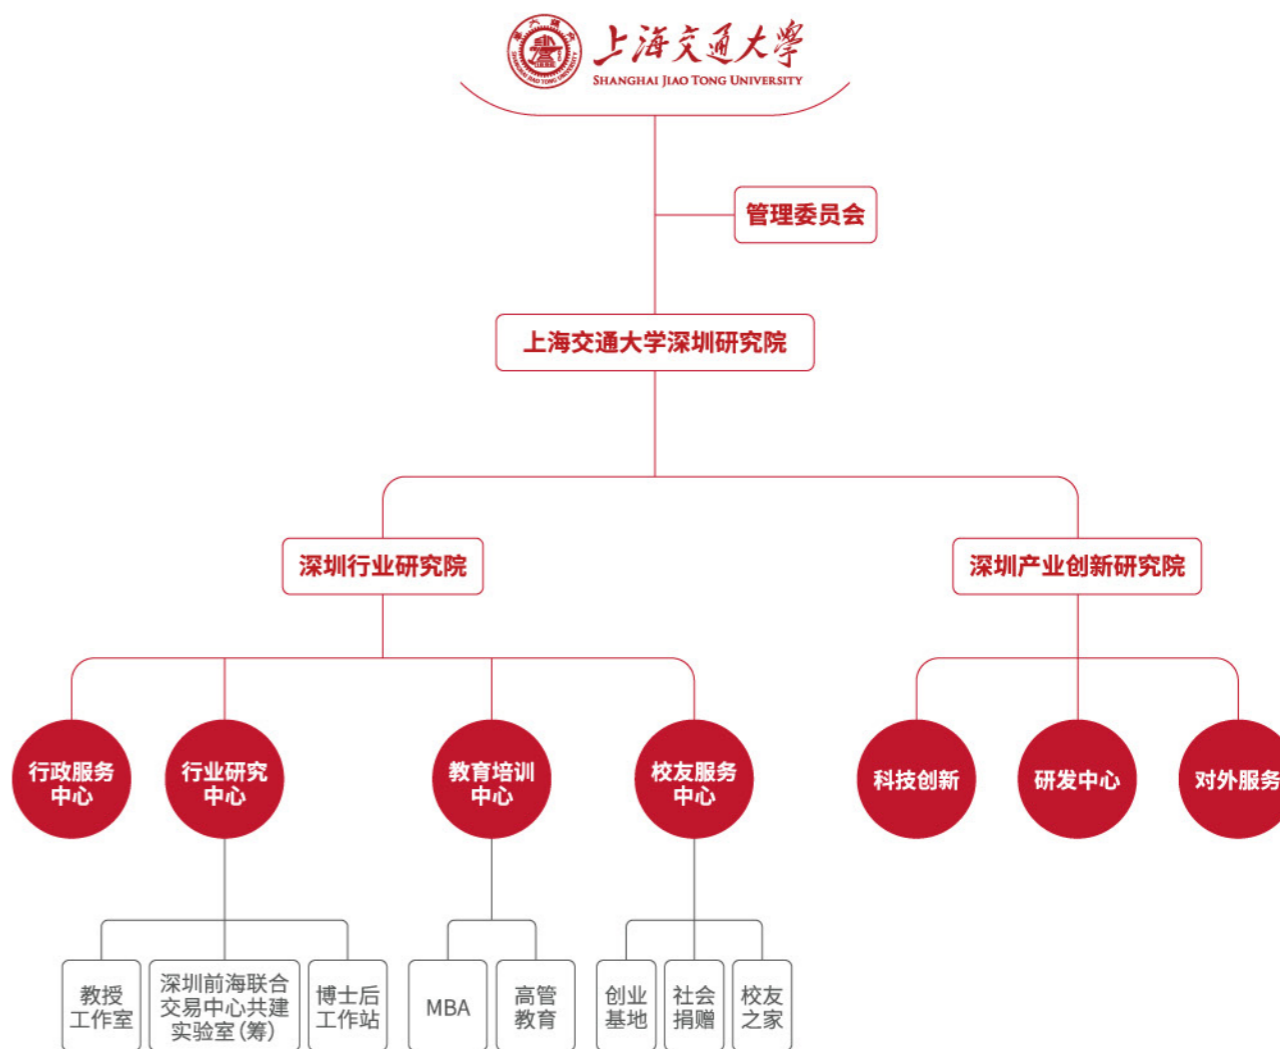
上海交通大學
SHANGHAI JIAO TONG UNIVERSITY

管理委员会

上海交通大学深圳研究院

深圳行业研究院

深圳产业创新研究院

行政服务中心

行业研究中心

教育培训中心

校友服务中心

科技创新

研发中心

对外服务

教授工作室

深圳前海联合交易中心共建实验室（筹）

博士后工作站

MBA

高管教育

创业基地

社会捐赠

校友之家